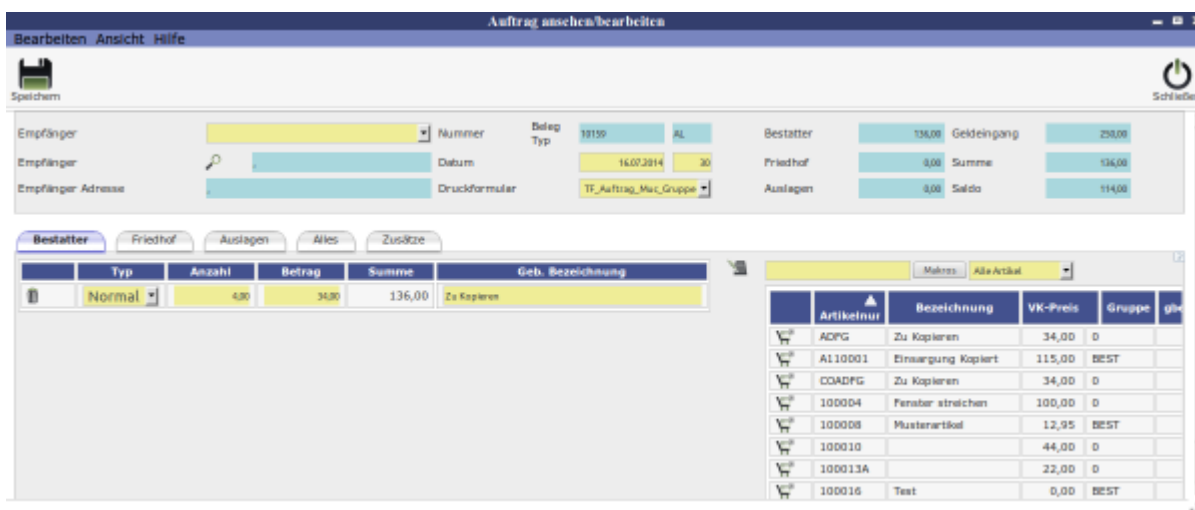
Auftrag ansehen/bearbeiten

Bearbeiten Ansicht Hilfe

Speichern

Schließen

Empfänger

Nummer

Beleg Typ

10159

AL

Bestatter

136,00

Geldeingang

250,00

Empfänger

Datum

16.07.2014

30

Friedhof

0,00

Summe

136,00

Empfänger Adresse

Druckformular

TF_Auftrag_Mac_Gruppe

Auslagen

0,00

Saldo

114,00

Bestatter Friedhof Auslagen Alles Zusätze

| | Typ | Anzahl | Betrag | Summe | Geb. Bezeichnung |
|---|---|---|---|---|---|
| | Normal | 4,00 | 34,00 | 136,00 | Zu Kopieren |

Makros Alle Artikel

| | Artikelnur | Bezeichnung | VK-Preis | Gruppe | gb |
|---|---|---|---|---|---|
| | ADFG | Zu Kopieren | 34,00 | D | |
| | A110001 | Einsargung Kopiert | 115,00 | BEST | |
| | COADFG | Zu Kopieren | 34,00 | D | |
| | 100004 | Fenster streichen | 100,00 | D | |
| | 100008 | Musterartikel | 12,95 | BEST | |
| | 100010 | | 44,00 | D | |
| | 100013A | | 22,00 | D | |
| | 100016 | Test | 0,00 | BEST | |